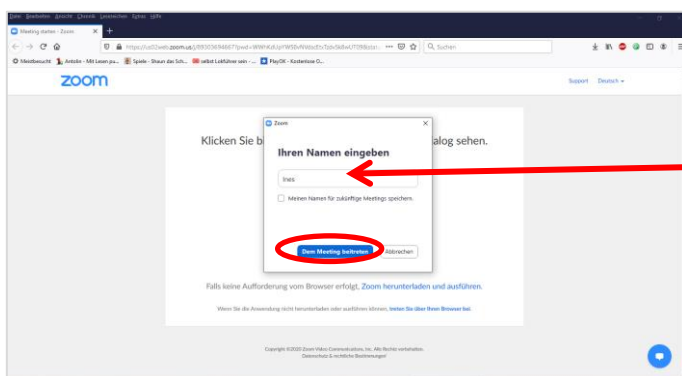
Datei Bearbeiten Ansicht Chronik Lesezeichen Extras Hilfe

Meeting starten - Zoom

https://us02web.zoom.us/j/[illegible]

Suchen

Meistbesucht Antolin - Mit Lesen pu... Spiele - Shaun das Sch... selbst Lokführer sein - ... PlayOK - Kostenlose O...

zoom

Support Deutsch

Klicken Sie b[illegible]alog sehen.

Zoom

Ihren Namen eingeben

Ines

Meinen Namen für zukünftige Meetings speichern.

Dem Meeting beitreten

Abbrechen

Falls keine Aufforderung vom Browser erfolgt, Zoom herunterladen und ausführen.

Wenn Sie die Anwendung nicht herunterladen oder ausführen können, treten Sie über Ihren Browser bei.

Copyright ©2020 Zoom Video Communications, Inc. Alle Rechte vorbehalten.
Datenschutz & rechtliche Bestimmungen